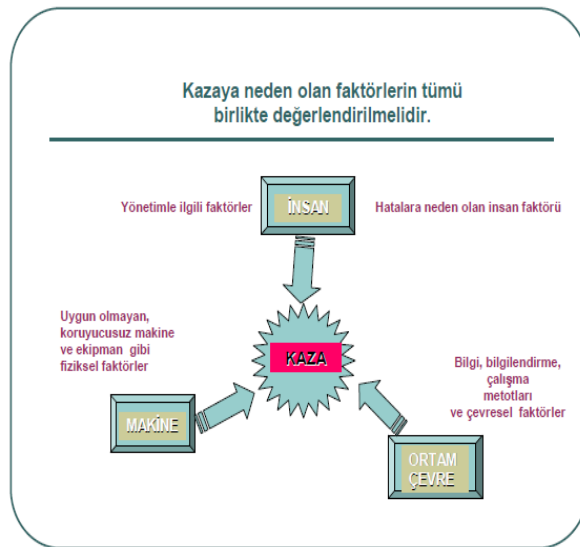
Kazaya neden olan faktörlerin tümü birlikte değerlendirilmelidir.

Yönetimle ilgili faktörler

İNSAN

Hatalara neden olan insan faktörü

Uygun olmayan, koruyucusuz makine ve ekipman gibi fiziksel faktörler

KAZA

Bilgi, bilgilendirme, çalışma metotları ve çevresel faktörler

MAKİNE

ORTAM ÇEVRE